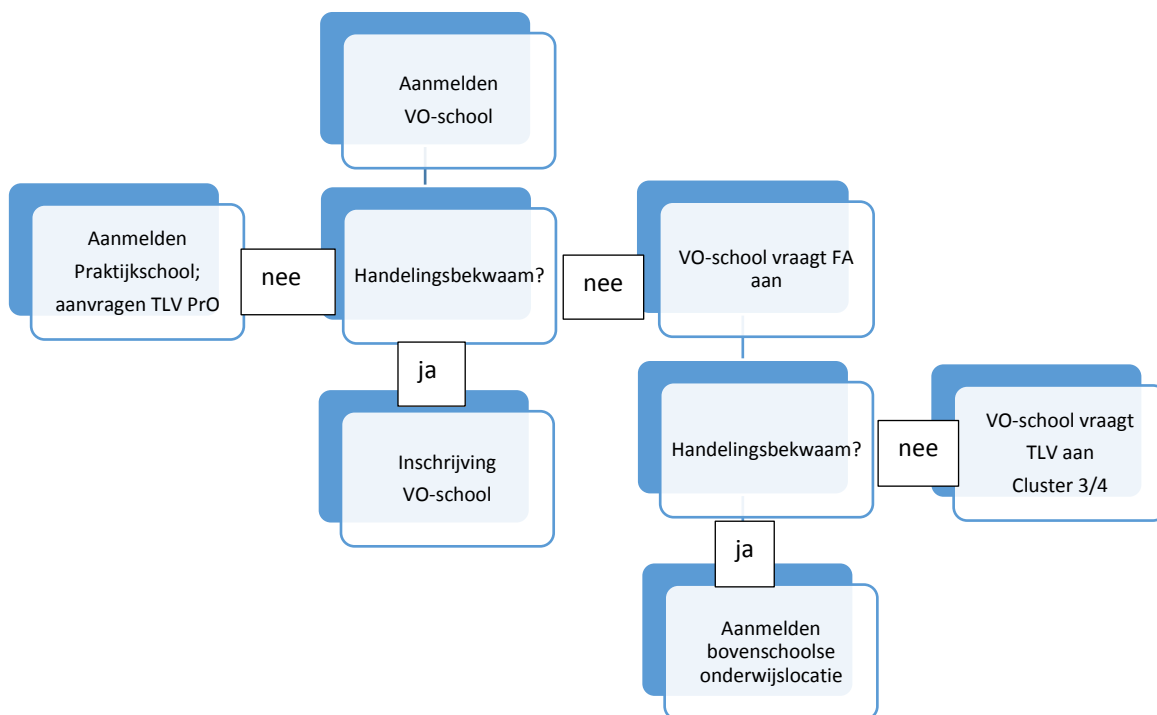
Aanmelden VO-school

Aanmelden Praktijkschool; aanvragen TLV PrO

nee

Handelingsbekwaam?

nee

VO-school vraagt FA aan

ja

Inschrijving VO-school

Handelingsbekwaam?

nee

VO-school vraagt TLV aan Cluster 3/4

ja

Aanmelden bovenschoolse onderwijslocatie